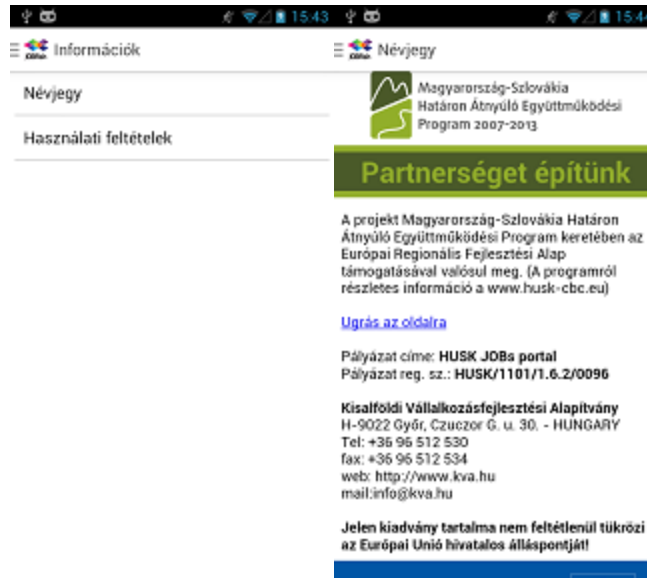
15:43

Információk

Névjegy

Használati feltételek

15:44

Névjegy

Magyarország-Szlovákia Határon Átnyúló Együttműködési Program 2007-2013

Partnerséget építünk

A projekt Magyarország-Szlovákia Határon Átnyúló Együttműködési Program keretében az Európai Regionális Fejlesztési Alap támogatásával valósul meg. (A programról részletes információ a www.husk-cbc.eu)

Ugrás az oldalra

Pályázat címe: HUSK JOBs portal
Pályázat reg. sz.: HUSK/1101/1.6.2/0096

Kisalföldi Vállalkozásfejlesztési Alapítvány
H-9022 Győr, Czuczor G. u. 30. - HUNGARY
Tel: +36 96 512 530
fax: +36 96 512 534
web: http://www.kva.hu
mail:info@kva.hu

Jelen kiadvány tartalma nem feltétlenül tükrözi az Európai Unió hivatalos álláspontját!